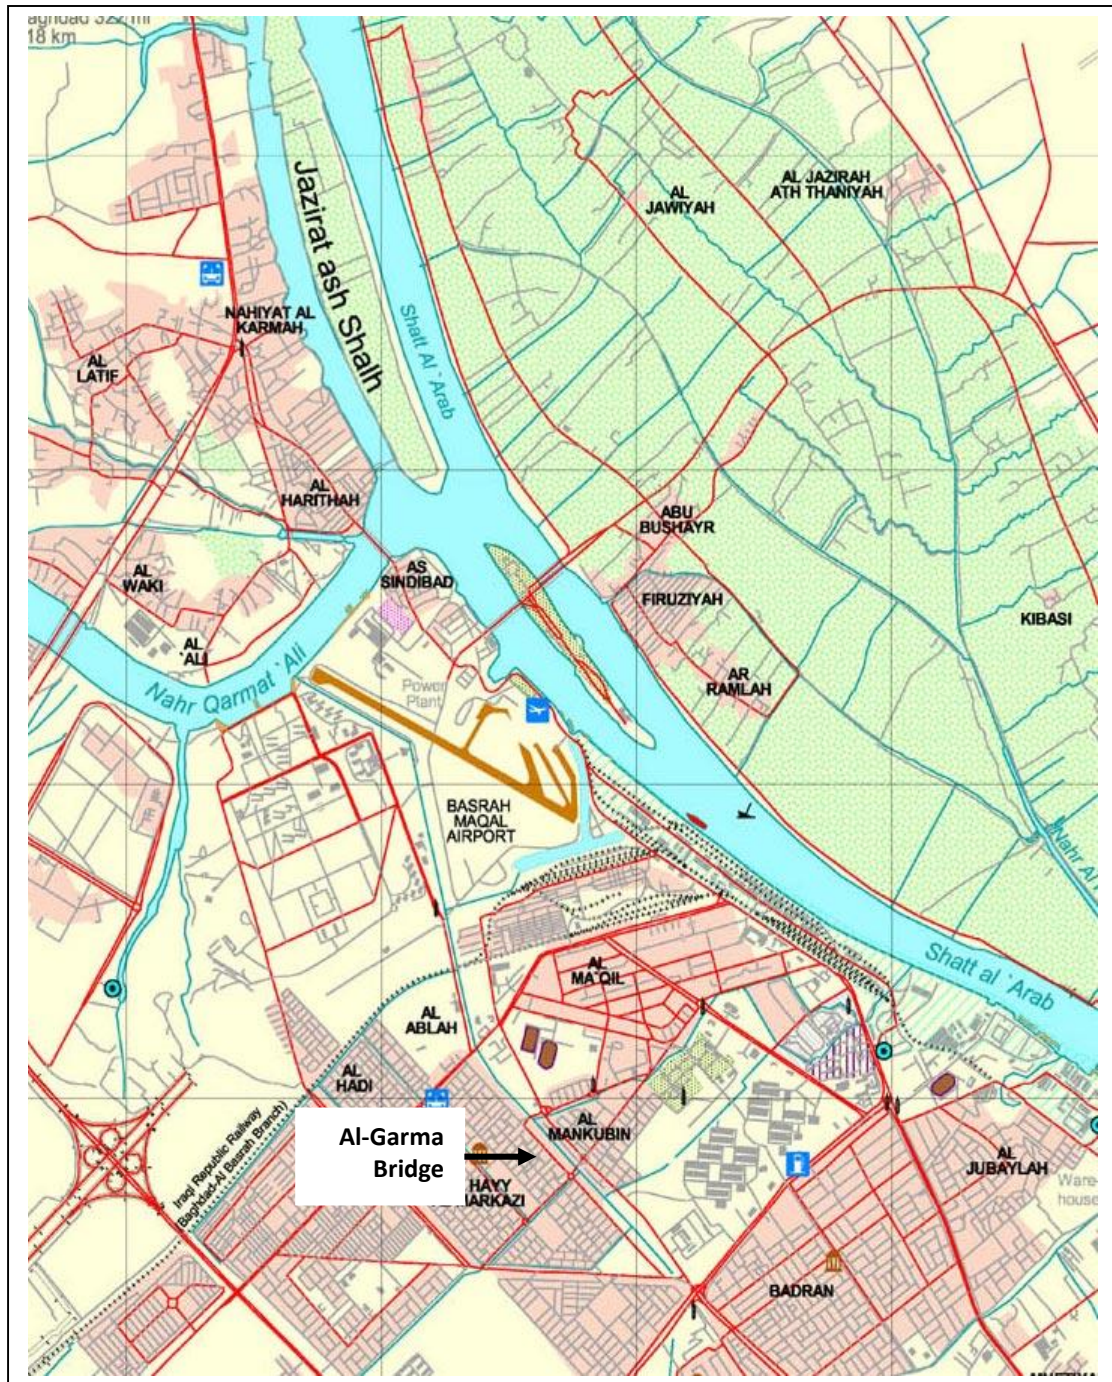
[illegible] 327 mi
18 km

Jazirat ash Shalh

Shatt Al `Arab

AL JAWIYAH

AL JAZIRAH ATH THANIYAH

NAHIYAT AL KARMAH

AL LATIF

AL HARITHAH

ABU BUSHAYR

AL WAKI

AS SINDIBAD

FIRUZIYAH

KIBASI

AL `ALI

AR RAMLAH

Nahr Qarmat `Ali

Power Plant

BASRAH MAQAL AIRPORT

Nahr Al

Shatt al `Arab

AL MA`QIL

AL ABLAH

AL HADI

Iraqi Republic Railway (Baghdad-Al Basrah Branch)

Al-Garma Bridge

AL MANKUBIN

HAYY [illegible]MARKAZI

AL JUBAYLAH

Warehouse

BADRAN